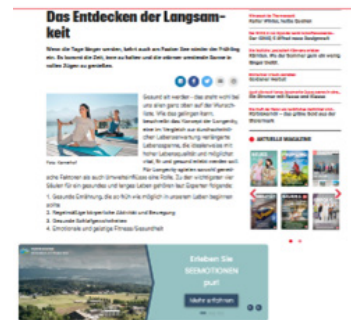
Das Entdecken der Langsamkeit

Wenn die Tage länger werden, hebt auch am Faaker See wieder der Frühling ein. Es beginnt die Zeit, kurz zu halten und die wärmere werdende Sonne in vollen Zügen zu genießen.

Gesund alt werden – das steht wohl bei uns allen ganz oben auf der Wunschliste. Wie das gelingen kann, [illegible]

Foto: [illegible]

1. Gesunde Ernährung, die so früh wie möglich in unserem Leben beginnen sollte
2. Regelmäßige körperliche Aktivität und Bewegung
3. Gesunde Sozialbeziehungen
4. Emotionale und geistige Fitness/Gesundheit

Erleben Sie SEEMOTIONEN pur!

Mehr erfahren

AKTUELLE MAGAZINE